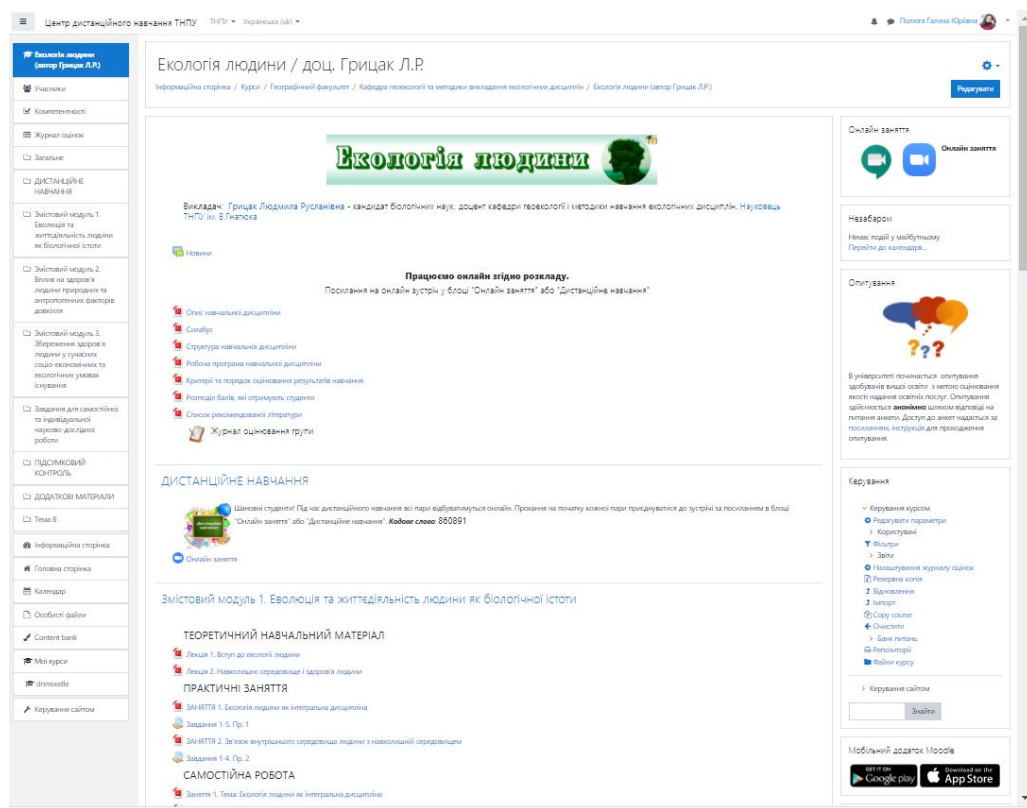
Центр дистанційного навчання ТНПУ ТНПУ Українська (uk)

Полюга Галина Юріївна

Екологія людини (автор Грицак Л.Р.)
Учасники
Компетентності
Журнал оцінок
Загальне
ДИСТАНЦІЙНЕ НАВЧАННЯ
Змістовий модуль 1. Еволюція та життєдіяльність людини як біологічної істоти
Змістовий модуль 2. Вплив на здоров'я людини природних та антропогенних факторів довкілля
Змістовий модуль 3. Збереження здоров'я людини у сучасних соціо-економічних та екологічних умовах існування
Завдання для самостійної та індивідуальної науково-дослідної роботи
ПІДСУМКОВИЙ КОНТРОЛЬ
ДОДАТКОВІ МАТЕРІАЛИ
Тема 8
Інформаційна сторінка
Головна сторінка
Календар
Особисті файли
Content bank
Мої курси
dnmoodle
Керування сайтом

Екологія людини / доц. Грицак Л.Р.

Інформаційна сторінка / Курси / Географічний факультет / Кафедра геоекології та методики викладання екологічних дисциплін / Екологія людини (автор Грицак Л.Р.)

Редагувати

Екологія людини

Викладач: Грицак Людмила Русланівна - кандидат біологічних наук, доцент кафедри геоекології і методики навчання екологічних дисциплін, Науковець ТНПУ ім. В.Гнатюка

Новини

Працюємо онлайн згідно розкладу.
Посилання на онлайн зустріч у блоці "Онлайн заняття" або "Дистанційне навчання"

Опис навчальної дисципліни
Силабус
Структура навчальної дисципліни
Робоча програма навчальної дисципліни
Критерії та порядок оцінювання результатів навчання
Розподіл балів, які отримують студенти
Список рекомендованої літератури
Журнал оцінювання групи

ДИСТАНЦІЙНЕ НАВЧАННЯ

Шановні студенти! Під час дистанційного навчання всі пари відбуватимуться онлайн. Прохання на початку кожної пари приєднуватися до зустрічі за посиланням в блоці "Онлайн заняття" або "Дистанційне навчання". Кодове слово: 860891

Онлайн заняття

Змістовий модуль 1. Еволюція та життєдіяльність людини як біологічної істоти

ТЕОРЕТИЧНИЙ НАВЧАЛЬНИЙ МАТЕРІАЛ
Лекція 1. Вступ до екології людини
Лекція 2. Навколишнє середовище і здоров'я людини
ПРАКТИЧНІ ЗАНЯТТЯ
ЗАНЯТТЯ 1. Екологія людини як інтегральна дисципліна
Завдання 1-5. Пр. 1
ЗАНЯТТЯ 2. Зв'язок внутрішнього середовища людини з навколишнім середовищем
Завдання 1-4. Пр. 2
САМОСТІЙНА РОБОТА
Заняття 1. Тема: Екологія людини як інтегральна дисципліна

Онлайн заняття
Онлайн заняття

Незабаром
Немає подій у майбутньому
Перейти до календаря...

Опитування
В університеті почалися опитування здобувачів вищої освіти з метою оцінювання якості надання освітніх послуг. Опитування здійснюється анонімно шляхом відповіді на питання анкети. Доступ до анкет надається за посиланням, інструкція для проходження опитування.

Керування
Керування курсом
Редагувати параметри
Користувачі
Фільтри
Звіти
Налаштування журналу оцінок
Резервна копія
Відновлення
Імпорт
Copy course
Очистити
Банк питань
Репозиторії
Файли курсу
Керування сайтом
Знайти

Мобільний додаток Moodle
GET IT ON Google play
Download on the App Store